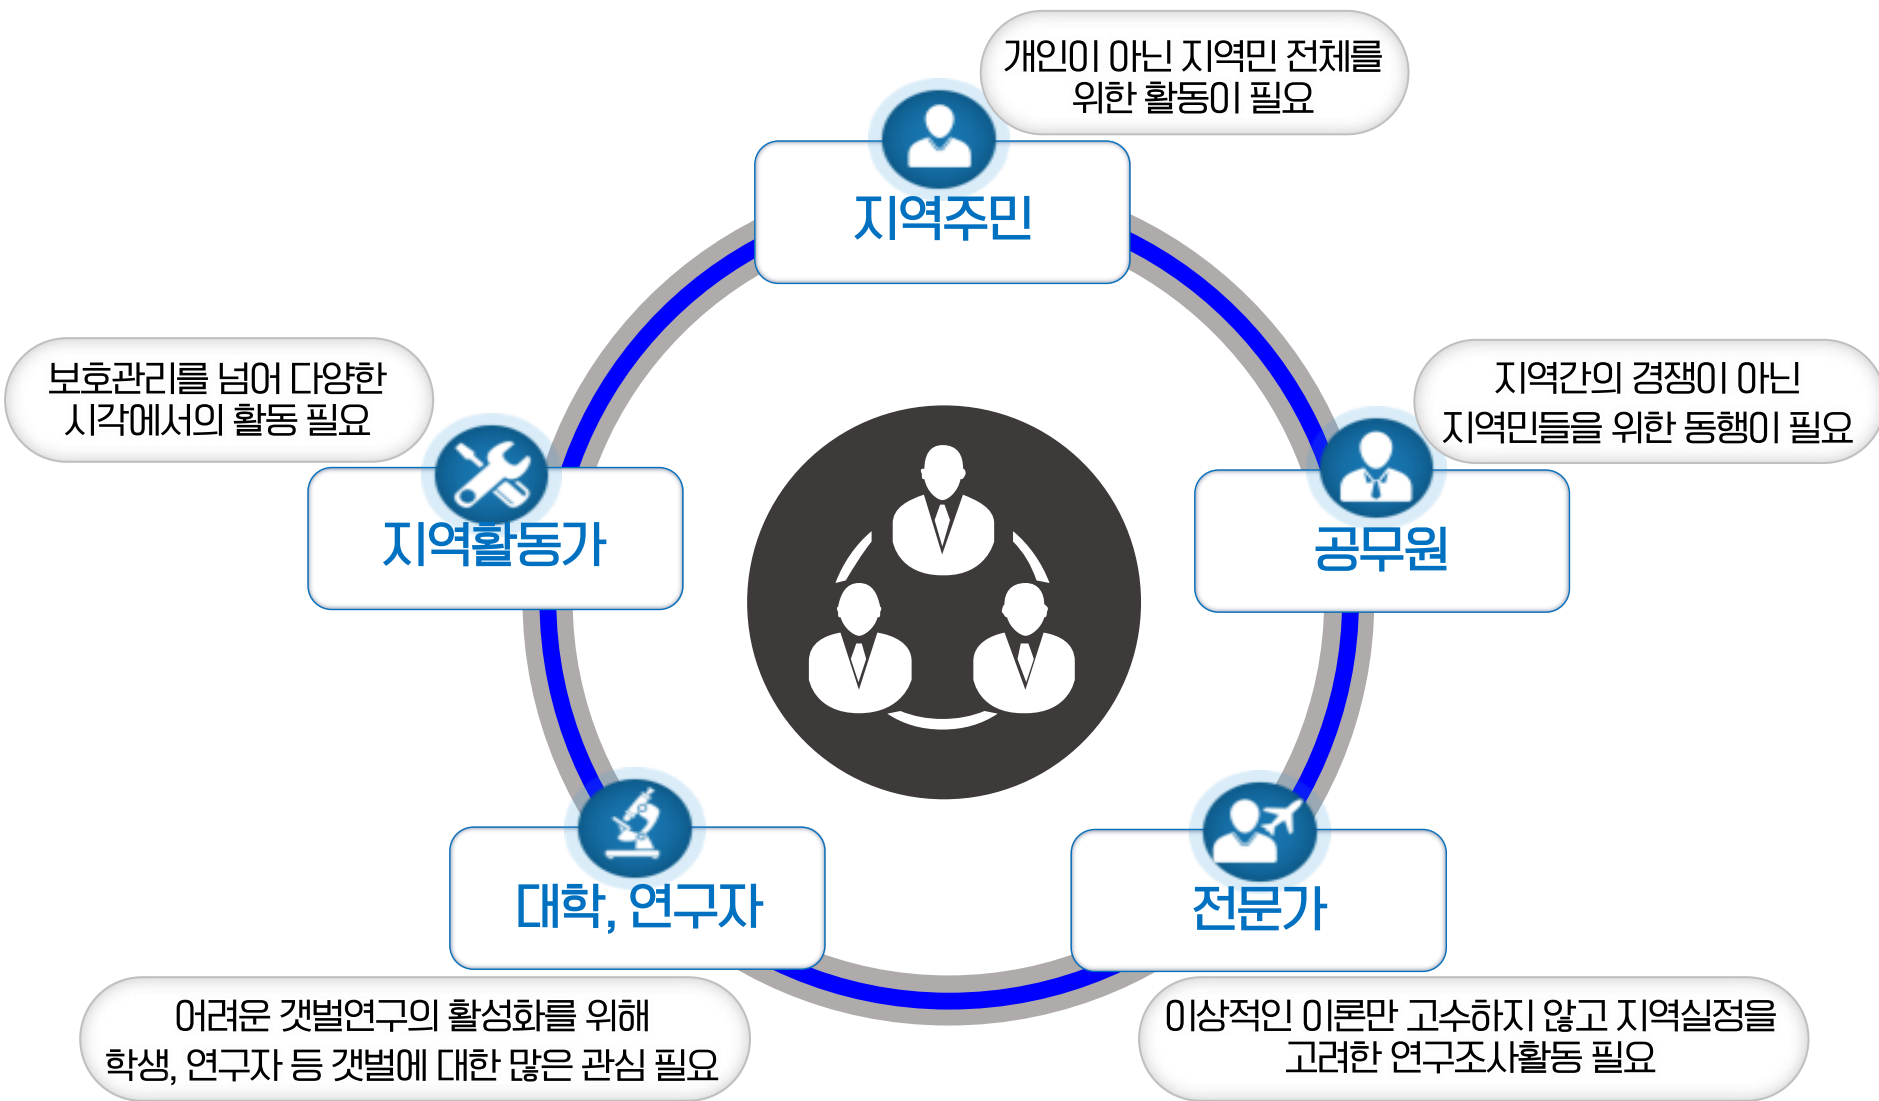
개인이 아닌 지역민 전체를 위한 활동이 필요

지역주민

지역간의 경쟁이 아닌 지역민들을 위한 동행이 필요

공무원

보호관리를 넘어 다양한 시각에서의 활동 필요

지역활동가

대학, 연구자

전문가

어려운 갯벌연구의 활성화를 위해 학생, 연구자 등 갯벌에 대한 많은 관심 필요

이상적인 이론만 고수하지 않고 지역실정을 고려한 연구조사활동 필요